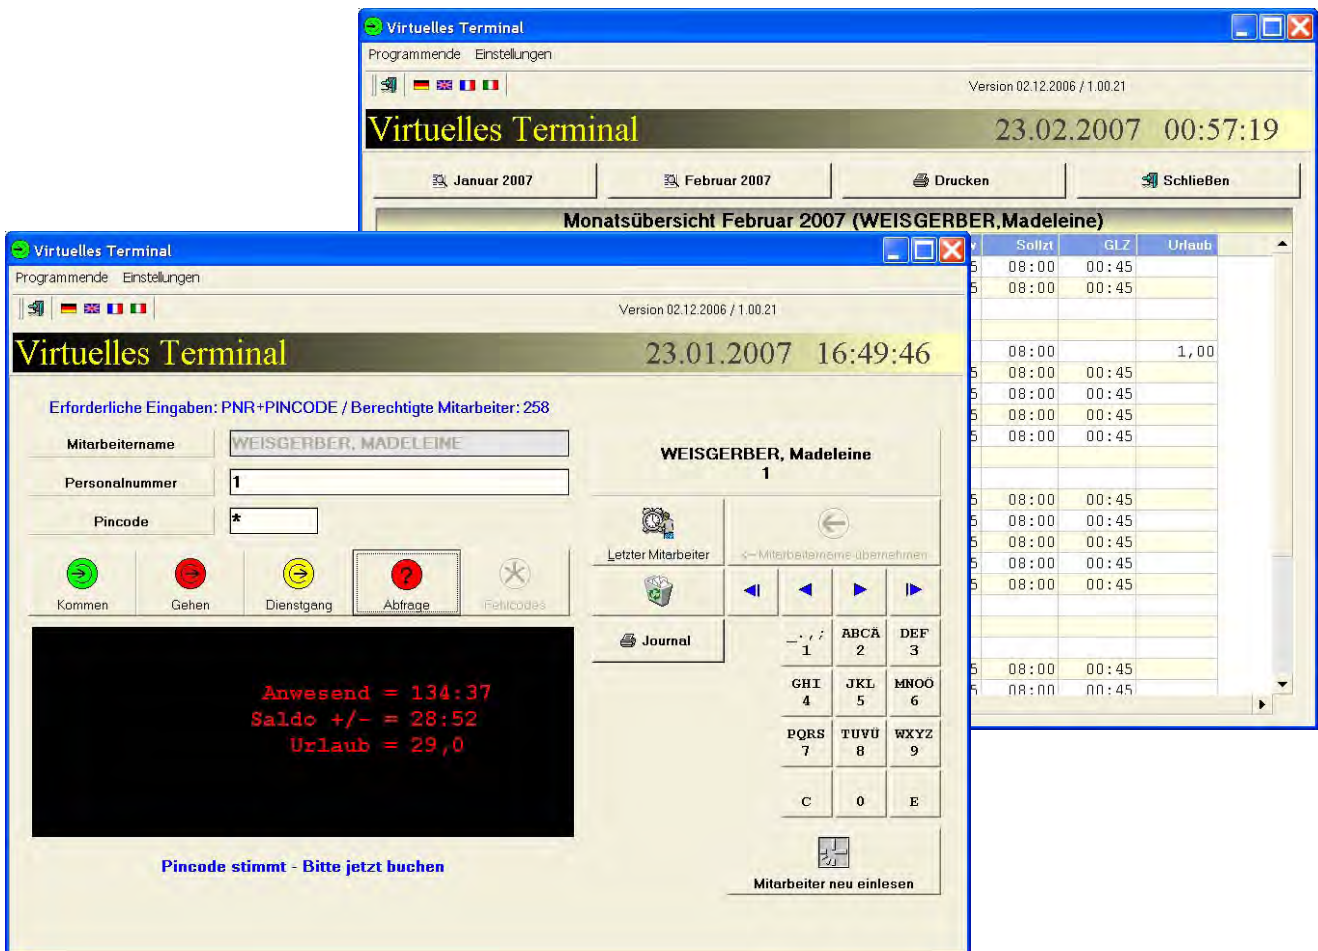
Virtuelles Terminal
Programmende Einstellungen
Version 02.12.2006 / 1.00.21
Virtuelles Terminal 23.02.2007 00:57:19
Januar 2007
Februar 2007
Drucken
Schließen
Monatsübersicht Februar 2007 (WEISGERBER,Madeleine)

| Sollzt | GLZ | Urlaub |
|---|---|---|
| 08:00 | 00:45 | |
| 08:00 | 00:45 | |
| | | |
| | | |
| 08:00 | | 1,00 |
| 08:00 | 00:45 | |
| 08:00 | 00:45 | |
| 08:00 | 00:45 | |
| 08:00 | 00:45 | |
| | | |
| | | |
| 08:00 | 00:45 | |
| 08:00 | 00:45 | |
| 08:00 | 00:45 | |
| 08:00 | 00:45 | |
| 08:00 | 00:45 | |
| | | |
| | | |
| | | |
| 08:00 | 00:45 | |
| 08:00 | 00:45 | |

Virtuelles Terminal
Programmende Einstellungen
Version 02.12.2006 / 1.00.21
Virtuelles Terminal 23.01.2007 16:49:46
Erforderliche Eingaben: PNR+PINCODE / Berechtigte Mitarbeiter: 258
Mitarbeitername WEISGERBER, MADELEINE
Personalnummer 1
Pincode *
WEISGERBER, Madeleine
1
Letzter Mitarbeiter
<-- Mitarbeitername übernehmen
Kommen Gehen Dienstgang Abfrage Fehlcodes
Journal
_.,; 1
ABCÄ 2
DEF 3
GHI 4
JKL 5
MNOÖ 6
PQRS 7
TUVÜ 8
WXYZ 9
C 0 E
Anwesend = 134:37
Saldo +/- = 28:52
Urlaub = 29,0
Pincode stimmt - Bitte jetzt buchen
Mitarbeiter neu einlesen